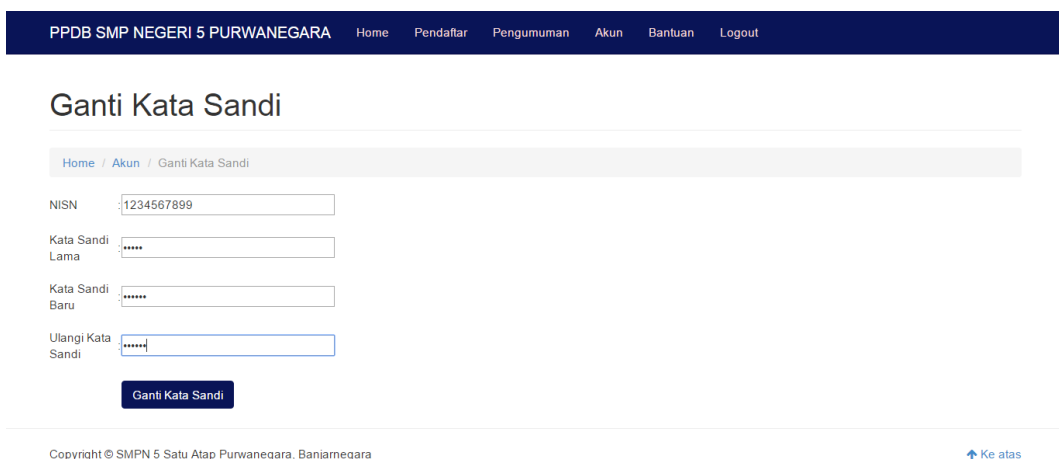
PPDB SMP NEGERI 5 PURWANEGARA Home Pendaftar Pengumuman Akun Bantuan Logout

Ganti Kata Sandi

Home / Akun / Ganti Kata Sandi

NISN : 1234567899

Kata Sandi Lama : •••••

Kata Sandi Baru : ••••••

Ulangi Kata Sandi : ••••••

Ganti Kata Sandi

Copyright © SMPN 5 Satu Atap Purwanegara, Banjarnegara

Ke atas